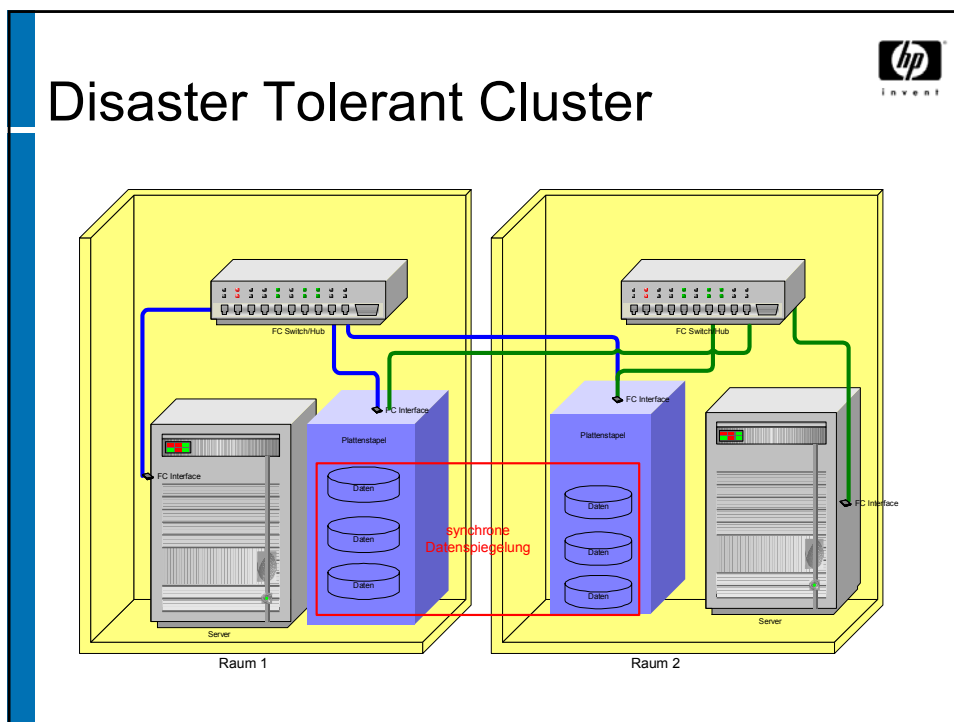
Disaster Tolerant Cluster

hp
invent

FC Switch/Hub

FC Interface

Plattenstapel

FC Interface

Daten

Daten

Daten

Server

Raum 1

synchrone Datenspiegelung

FC Switch/Hub

FC Interface

Plattenstapel

Daten

Daten

Daten

FC Interface

Server

Raum 2